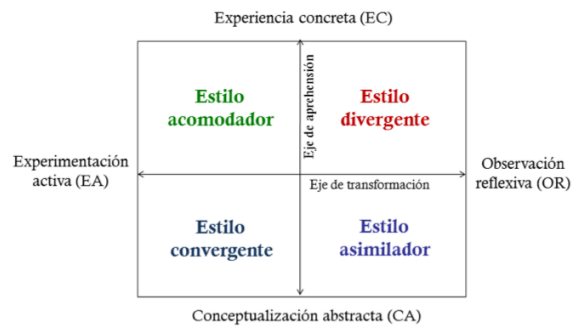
Experiencia concreta (EC)

Eje de aprehensión

Estilo acomodador

Estilo divergente

Experimentación activa (EA)

Observación reflexiva (OR)

Eje de transformación

Estilo convergente

Estilo asimilador

Conceptualización abstracta (CA)